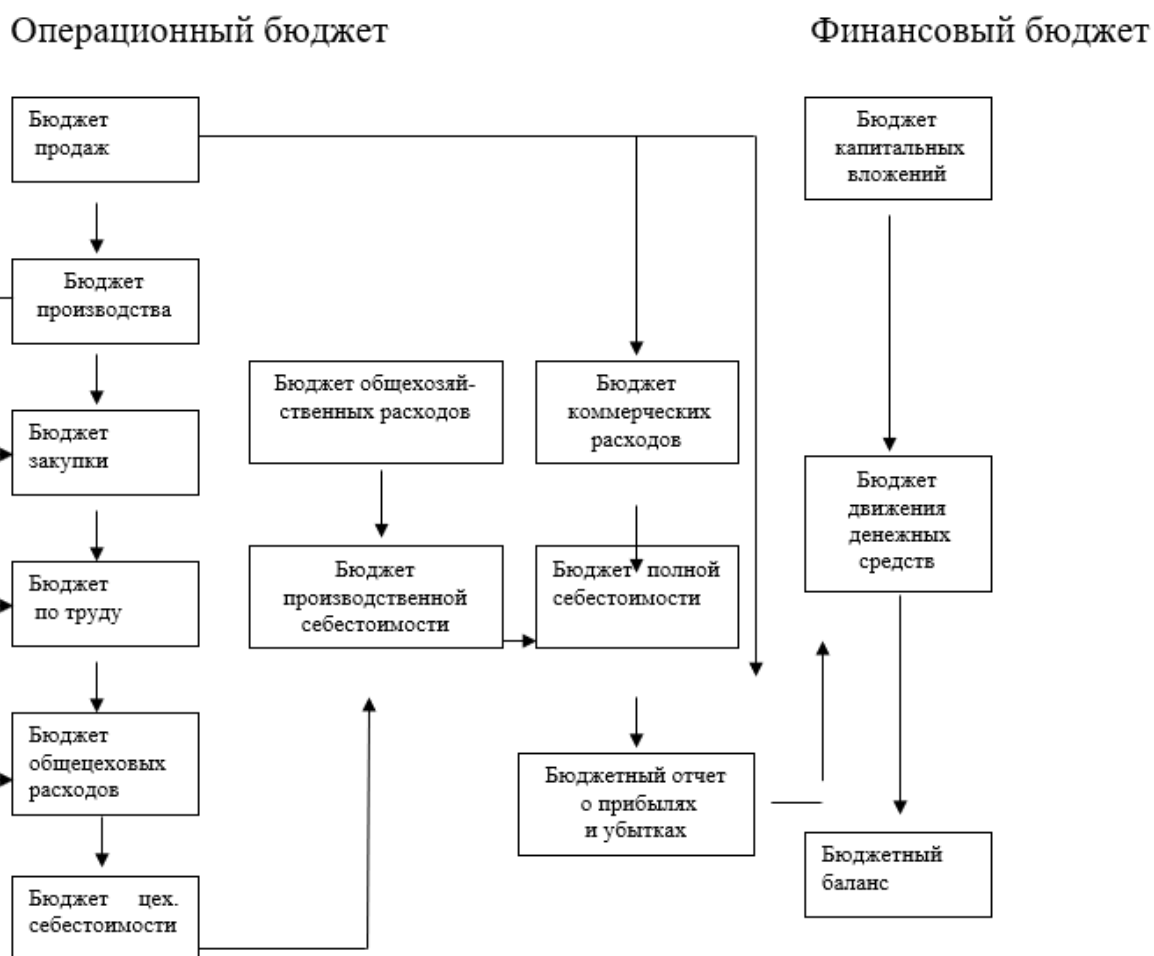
Операционный бюджет

Финансовый бюджет

Бюджет продаж

Бюджет производства

Бюджет закупки

Бюджет по труду

Бюджет общецеховых расходов

Бюджет цех. себестоимости

Бюджет общехозяйственных расходов

Бюджет производственной себестоимости

Бюджет коммерческих расходов

Бюджет полной себестоимости

Бюджетный отчет о прибылях и убытках

Бюджет капитальных вложений

Бюджет движения денежных средств

Бюджетный баланс